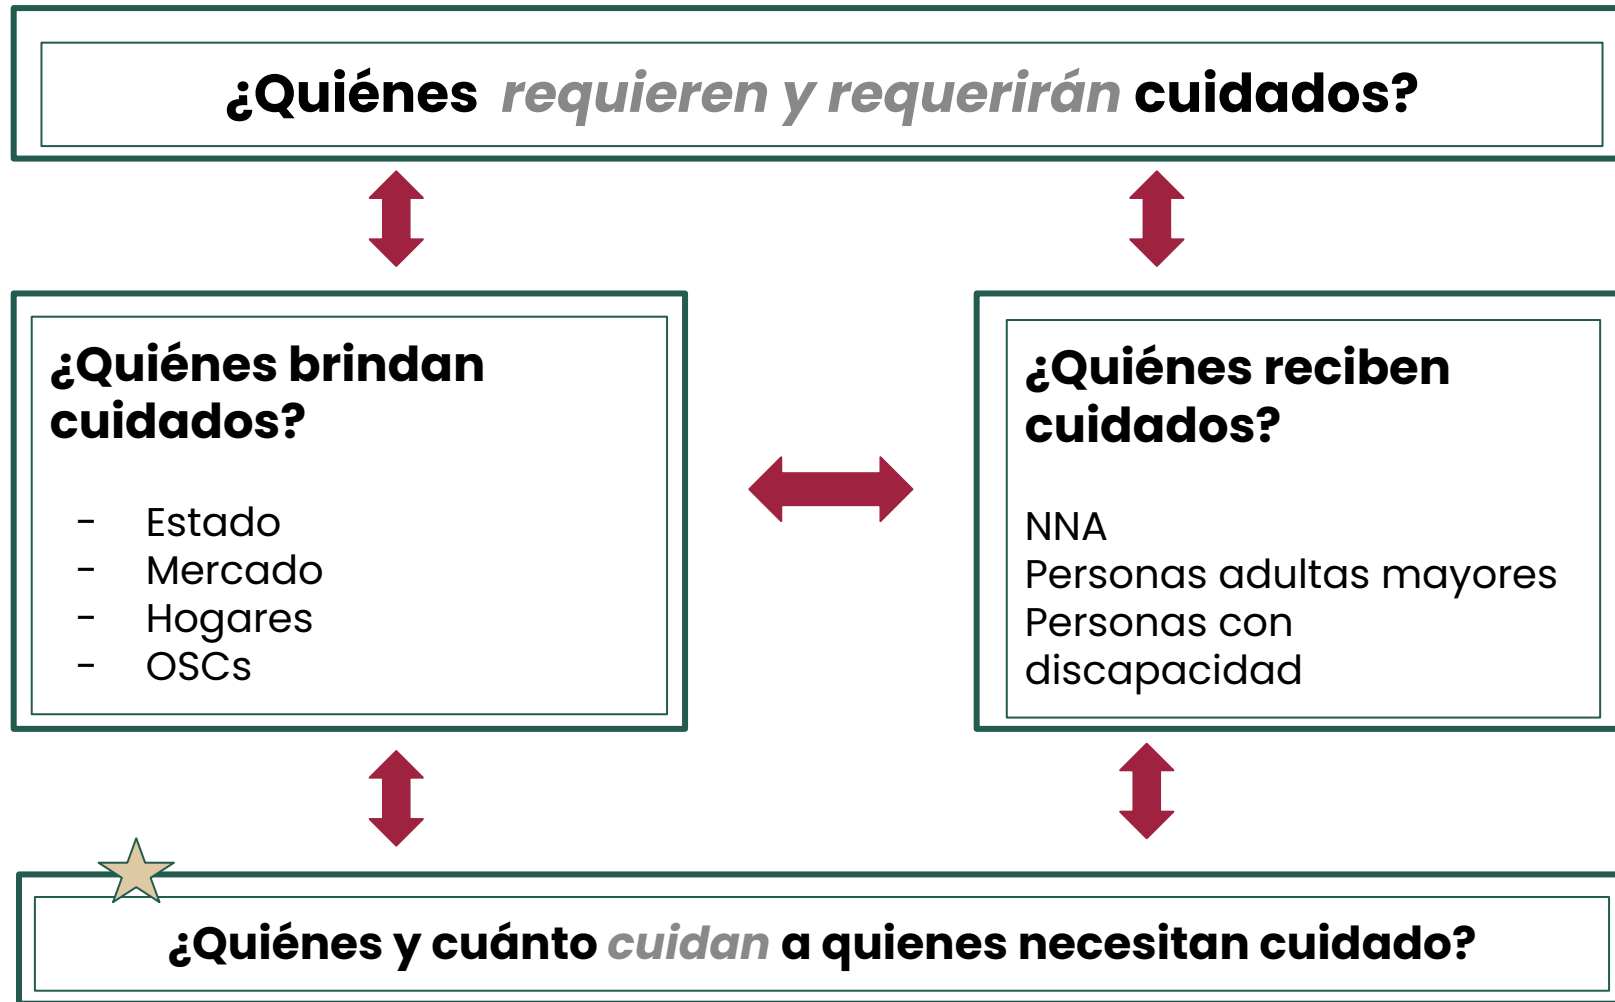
¿Quiénes requieren y requerirán cuidados?

¿Quiénes brindan cuidados?

- Estado
- Mercado
- Hogares
- OSCs

¿Quiénes reciben cuidados?

NNA
Personas adultas mayores
Personas con discapacidad

¿Quiénes y cuánto cuidan a quienes necesitan cuidado?